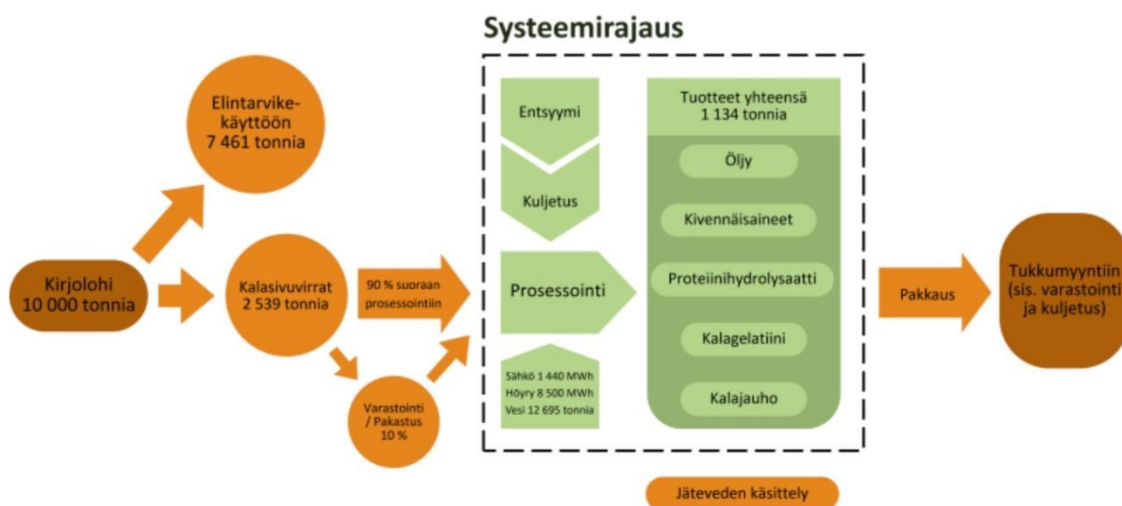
Systeemirajaus

Elintarvike-käyttöön 7 461 tonnia

Kirjolohi 10 000 tonnia

Kalasivuvirrat 2 539 tonnia

90 % suoraan prosessointiin

Varastointi / Pakastus 10 %

Entsyymi

Kuljetus

Prosessointi

Sähkö 1 440 MWh
Höyry 8 500 MWh
Vesi 12 695 tonnia

Tuotteet yhteensä 1 134 tonnia

Öljy

Kivennäisaineet

Proteiinihydrolysaatti

Kalagelatiini

Kalajauho

Pakkaus

Tukkumyyntiin (sis. varastointi ja kuljetus)

Jäteveden käsittely